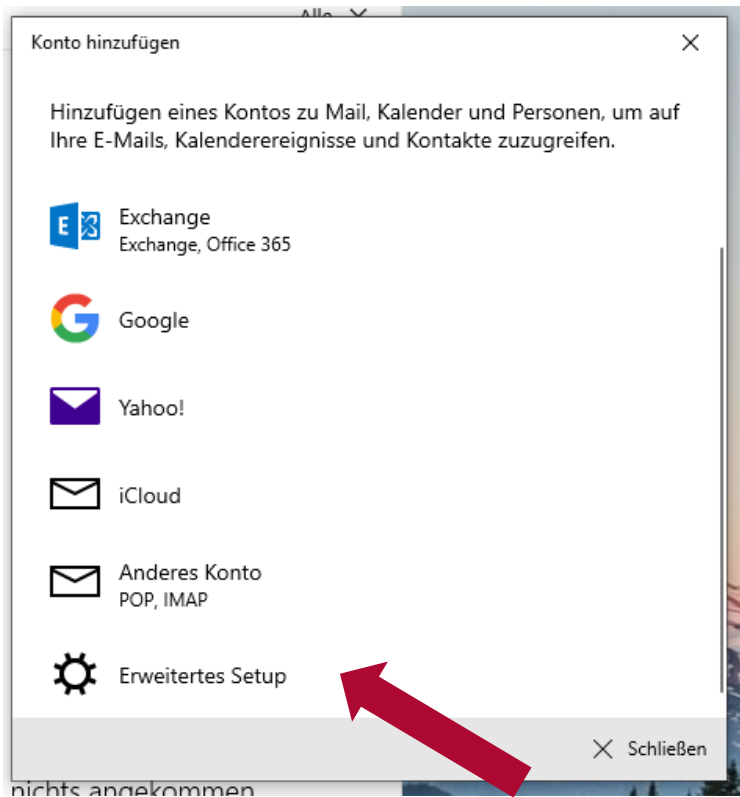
Alle

Konto hinzufügen

Hinzufügen eines Kontos zu Mail, Kalender und Personen, um auf Ihre E-Mails, Kalenderereignisse und Kontakte zuzugreifen.

Exchange
Exchange, Office 365

Google

Yahoo!

iCloud

Anderes Konto
POP, IMAP

Erweitertes Setup

Schließen

nichts angekommen